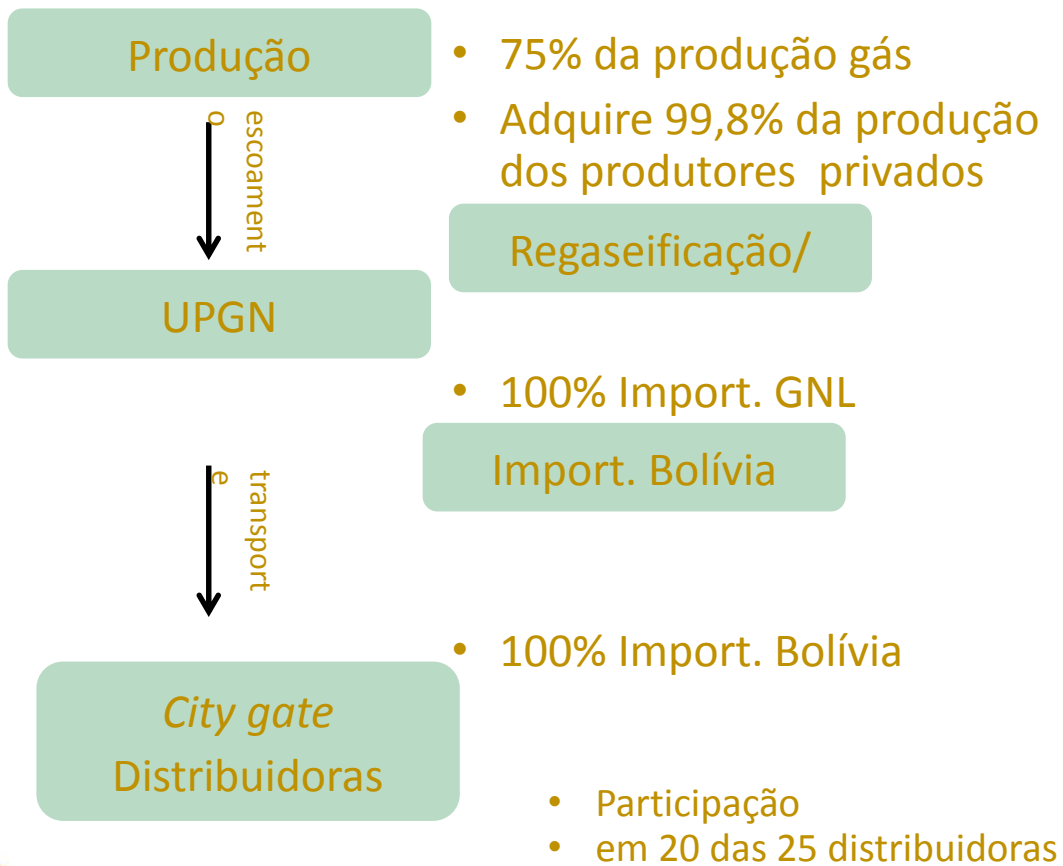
Produção

escoamento

UPGN

transporte

City gate
Distribuidoras

• 75% da produção gás
• Adquire 99,8% da produção dos produtores privados

Regaseificação/

• 100% Import. GNL

Import. Bolívia

• 100% Import. Bolívia

• Participação
• em 20 das 25 distribuidoras